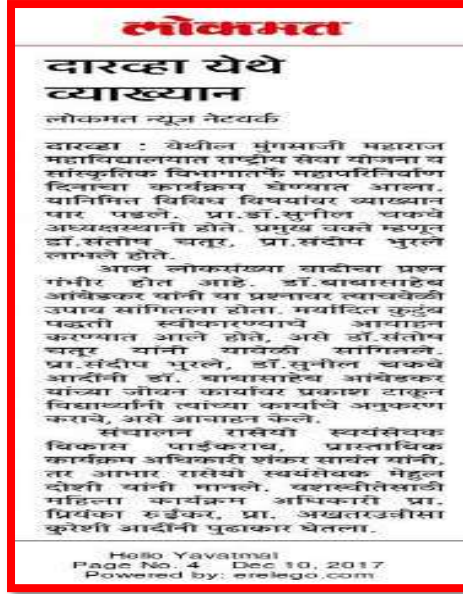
लोकमत

दारव्हा येथे व्याख्यान

लोकमत न्यूज नेटवर्क

दारव्हा : येथील मुंगसाजी महाराज महाविद्यालयात राष्ट्रीय सेवा योजना व सांस्कृतिक विभागातर्फे महापरिनिर्वाण दिनाचा कार्यक्रम घेण्यात आला. यानिमित्त विविध विषयांवर व्याख्यान पार पडले. प्रा.डॉ.सुनील चकवे अध्यक्षस्थानी होते. प्रमुख वक्ते म्हणून डॉ.संतोष चतूर, प्रा.संदीप भुरले लाभले होते.

आज लोकसंख्या वाढीचा प्रश्न गंभीर होत आहे. डॉ.बाबासाहेब आंबेडकर यांनी या प्रश्नावर त्याचवेळी उपाय सांगितला होता. मर्यादित कुटुंब पद्धती स्वीकारण्याचे आवाहन करण्यात आले होते, असे डॉ.संतोष चतूर यांनी यावेळी सांगितले. प्रा.संदीप भुरले, डॉ.सुनील चकवे आदींनी डॉ. बाबासाहेब आंबेडकर यांच्या जीवन कार्यावर प्रकाश टाकून विद्यार्थ्यांनी त्यांच्या कार्याचे अनुकरण करावे, असे आवाहन केले.

संचालन रासेयो स्वयंसेवक विकास पाईकराव, प्रास्ताविक कार्यक्रम अधिकारी शंकर सावंत यांनी, तर आभार रासेयो स्वयंसेवक मेहुल दोशी यांनी मानले. यशस्वीतेसाठी महिला कार्यक्रम अधिकारी प्रा. प्रियंका रुईकर, प्रा. अख्तरउन्नीसा कुरेशी आदींनी पुढाकार घेतला.

Hello Yavatmal
Page No. 4 Dec 10, 2017
Powered by: erelego.com